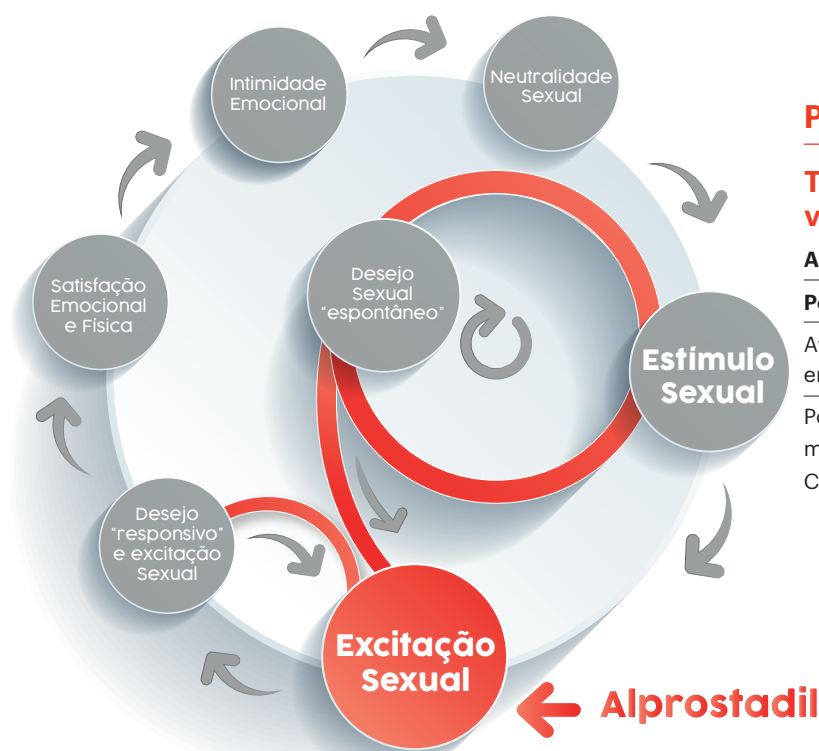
Intimidade Emocional

Neutralidade Sexual

Desejo Sexual "espontâneo"

Satisfação Emocional e Física

Estímulo Sexual

Desejo "responsivo" e excitação Sexual

Excitação Sexual

Alprostadil

P

T
v

A

P

A
e

P
m
C